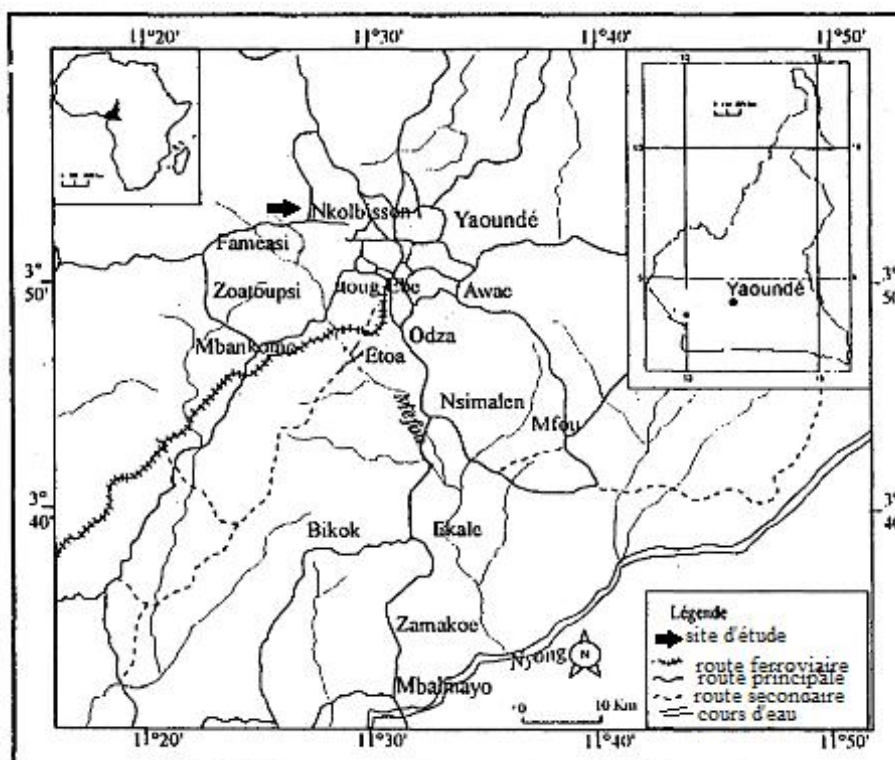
11°20' 11°30' 11°40' 11°50'

3° 50'

3° 40'

Nkolbisson

Yaoundé

Fameasi

Zoatoupsi

Moug Ebe

Awae

Mbankomo

Etoa

Odza

Mefou

Nsimalen

Mfou

Bikok

Ekale

Zamakoe

Nyong

Mbalmayo

N

Yaoundé

Légende
site d'étude
route ferroviaire
route principale
route secondaire
cours d'eau

0 10 Km

11°20' 11°30' 11°40' 11°50'

3° 50'

3° 40'